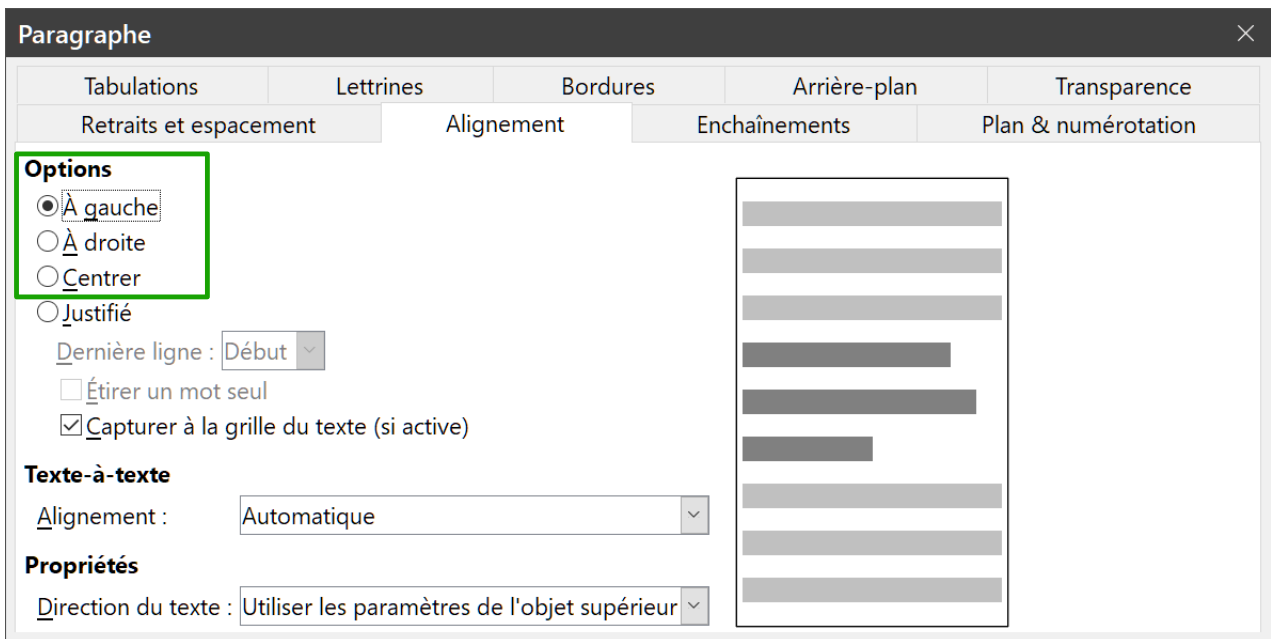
Paragraphe

Tabulations | Lettrines | Bordures | Arrière-plan | Transparence

Retraits et espacement | Alignement | Enchaînements | Plan & numérotation

Options

À gauche

À droite

Centrer

Justifié

Dernière ligne : Début

Étirer un mot seul

Capturer à la grille du texte (si active)

Texte-à-texte

Alignement : Automatique

Propriétés

Direction du texte : Utiliser les paramètres de l'objet supérieur